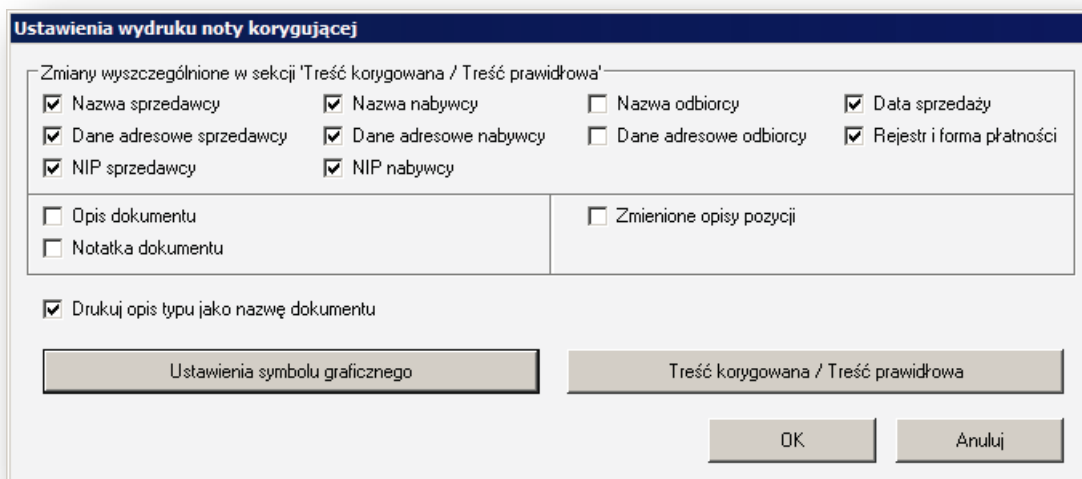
Ustawienia wydruku noty korygującej

Zmiany wyszczególnione w sekcji 'Treść korygowana / Treść prawidłowa'

☑ Nazwa sprzedawcy
☑ Dane adresowe sprzedawcy
☑ NIP sprzedawcy

☑ Nazwa nabywcy
☑ Dane adresowe nabywcy
☑ NIP nabywcy

☐ Nazwa odbiorcy
☐ Dane adresowe odbiorcy

☑ Data sprzedaży
☑ Rejestr i forma płatności

☐ Opis dokumentu
☐ Notatka dokumentu

☐ Zmienione opisy pozycji

☑ Drukuj opis typu jako nazwę dokumentu

Ustawienia symbolu graficznego

Treść korygowana / Treść prawidłowa

OK

Anuluj